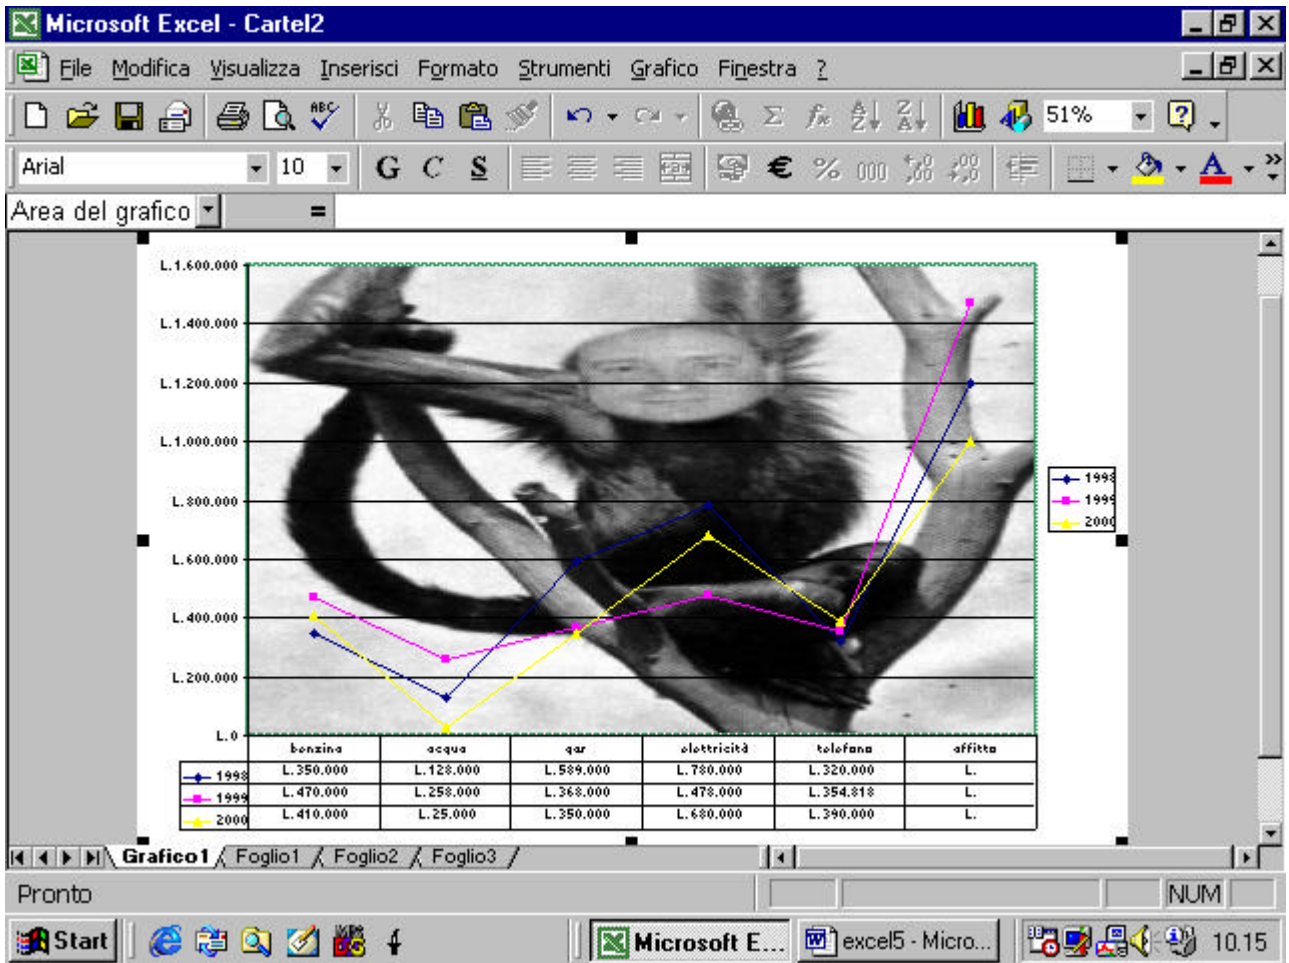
Microsoft Excel - Cartel2

File Modifica Visualizza Inserisci Formato Strumenti Grafico Finestra ?

51%

Arial 10 G C S € % 000

Area del grafico =

L.1.600.000
L.1.400.000
L.1.200.000
L.1.000.000
L.800.000
L.600.000
L.400.000
L.200.000
L.0

1998
1999
2000

| | benzina | acqua | gas | elettricità | telefono | affitto |
|---|---|---|---|---|---|---|
| 1998 | L.350.000 | L.128.000 | L.589.000 | L.780.000 | L.320.000 | L. |
| 1999 | L.470.000 | L.258.000 | L.368.000 | L.478.000 | L.354.818 | L. |
| 2000 | L.410.000 | L.25.000 | L.350.000 | L.680.000 | L.390.000 | L. |

Grafico1 Foglio1 Foglio2 Foglio3

Pronto NUM

Start Microsoft E... excel5 - Micro... 10.15